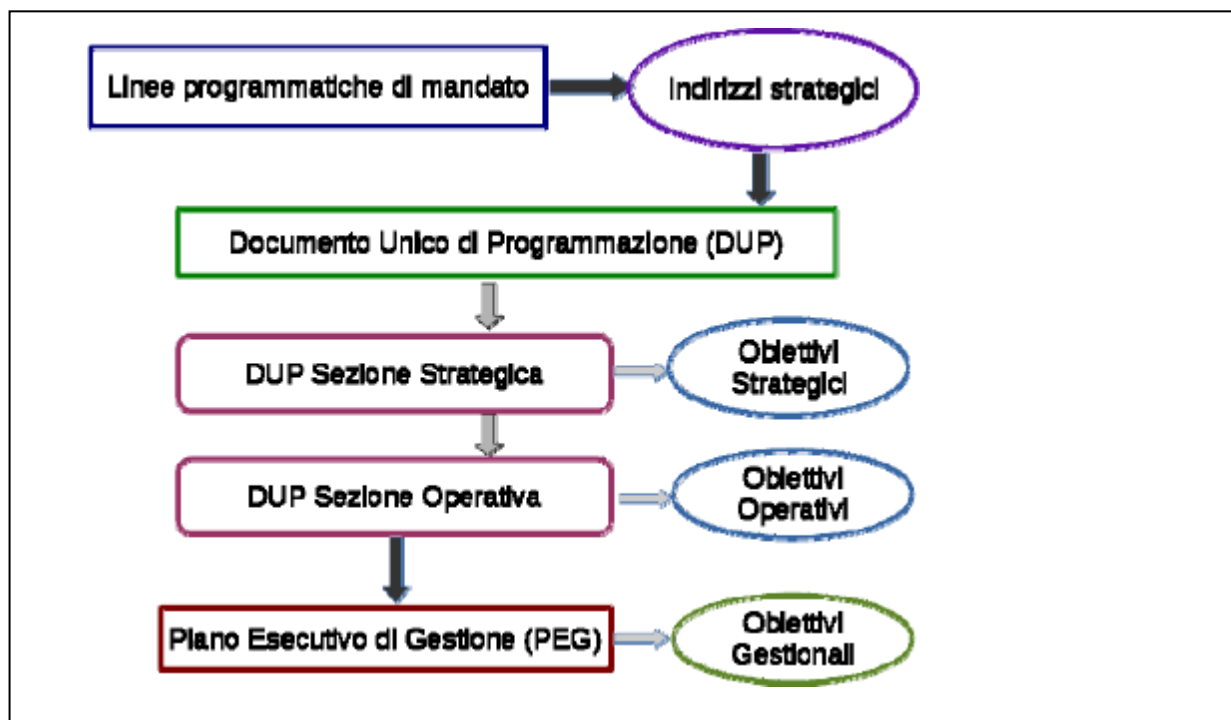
Linee programmatiche di mandato

Indirizzi strategici

Documento Unico di Programmazione (DUP)

DUP Sezione Strategica

Obiettivi Strategici

DUP Sezione Operativa

Obiettivi Operativi

Piano Esecutivo di Gestione (PEG)

Obiettivi Gestionali